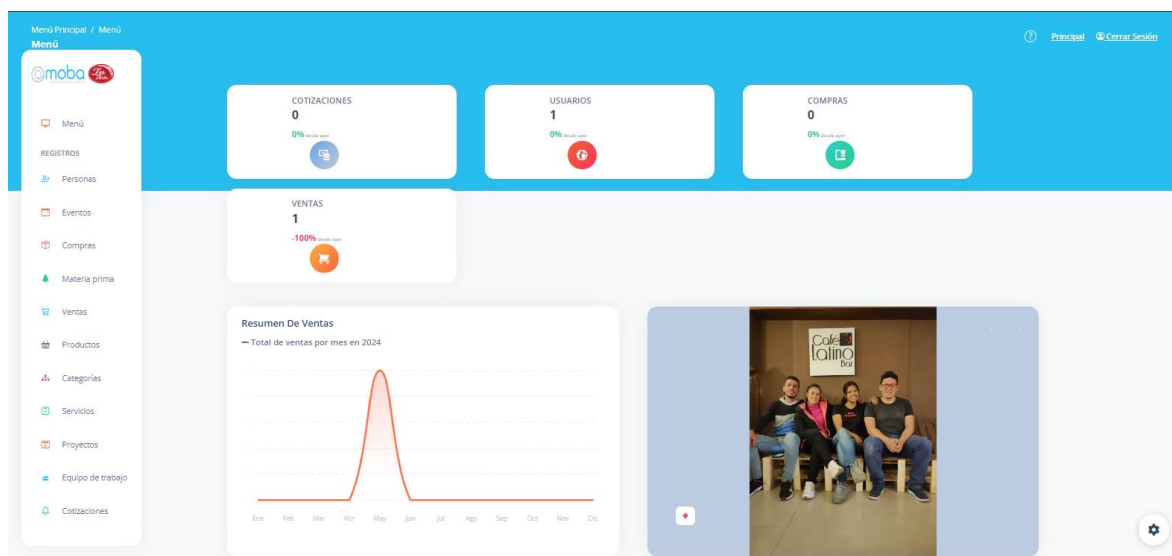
Menú Principal / Menú
Menú

moba

Menú
REGISTROS
Personas
Eventos
Compras
Materia prima
Ventas
Productos
Categorías
Servicios
Proyectos
Equipo de trabajo
Cotizaciones

Principal Cerrar Sesión

COTIZACIONES
0
0% desde ayer

USUARIOS
1
0% desde ayer

COMPRAS
0
0% desde ayer

VENTAS
1
-100% desde ayer

Resumen De Ventas
— Total de ventas por mes en 2024

Ene Feb Mar Abr May Jun Jul Ago Sep Oct Nov Dic

Cafe latino Bar